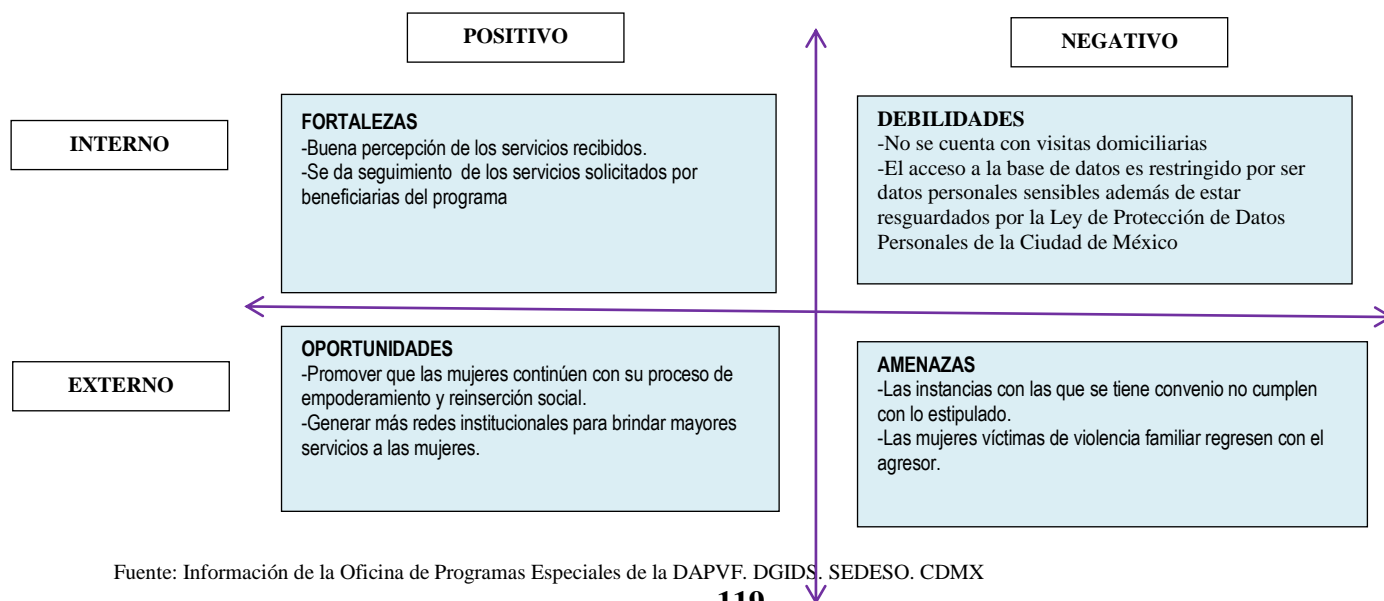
POSITIVO

NEGATIVO

INTERNO

FORTALEZAS
-Buena percepción de los servicios recibidos.
-Se da seguimiento de los servicios solicitados por beneficiarias del programa

DEBILIDADES
-No se cuenta con visitas domiciliarias
-El acceso a la base de datos es restringido por ser datos personales sensibles además de estar resguardados por la Ley de Protección de Datos Personales de la Ciudad de México

EXTERNO

OPORTUNIDADES
-Promover que las mujeres continúen con su proceso de empoderamiento y reinserción social.
-Generar más redes institucionales para brindar mayores servicios a las mujeres.

AMENAZAS
-Las instancias con las que se tiene convenio no cumplen con lo estipulado.
-Las mujeres víctimas de violencia familiar regresen con el agresor.

Fuente: Información de la Oficina de Programas Especiales de la DAPVF. DGIDS. SEDESO. CDMX

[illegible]